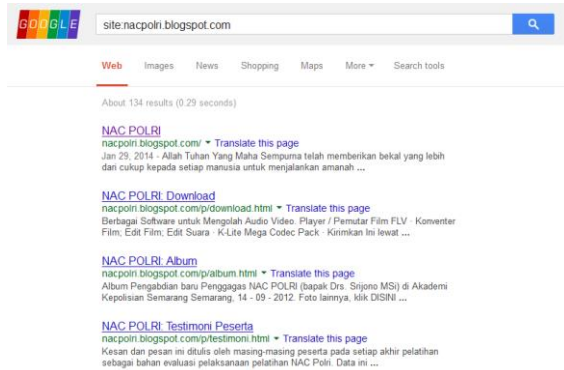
GOOGLE

site:nacpolri.blogspot.com

Web Images News Shopping Maps More Search tools

About 134 results (0.29 seconds)

NAC POLRI
nacpolri.blogspot.com/ ▾ Translate this page
Jan 29, 2014 - Allah Tuhan Yang Maha Sempurna telah memberikan bekal yang lebih dari cukup kepada setiap manusia untuk menjalankan amanah ...

NAC POLRI: Download
nacpolri.blogspot.com/p/download.html ▾ Translate this page
Berbagai Software untuk Mengolah Audio Video. Player / Pemutar Film FLV · Konverter Film; Edit Film; Edit Suara · K-Lite Mega Codec Pack · Kirimkan Ini lewat ...

NAC POLRI: Album
nacpolri.blogspot.com/p/album.html ▾ Translate this page
Album Pengabdian baru Penggagas NAC POLRI (bapak Drs. Srijono MSi) di Akademi Kepolisian Semarang Semarang, 14 - 09 - 2012. Foto lainnya, klik DISINI ...

NAC POLRI: Testimoni Peserta
nacpolri.blogspot.com/p/testimoni.html ▾ Translate this page
Kesan dan pesan ini ditulis oleh masing-masing peserta pada setiap akhir pelatihan sebagai bahan evaluasi pelaksanaan pelatihan NAC Polri. Data ini ...